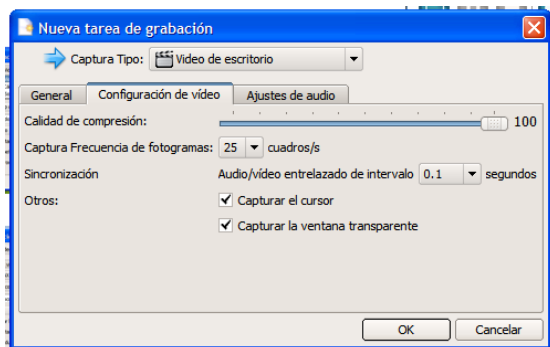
Nueva tarea de grabación

Captura Tipo: Video de escritorio

General | Configuración de vídeo | Ajustes de audio

Calidad de compresión: 100

Captura Frecuencia de fotogramas: 25 cuadros/s

Sincronización Audio/vídeo entrelazado de intervalo 0.1 segundos

Otros: Capturar el cursor

Capturar la ventana transparente

OK Cancelar